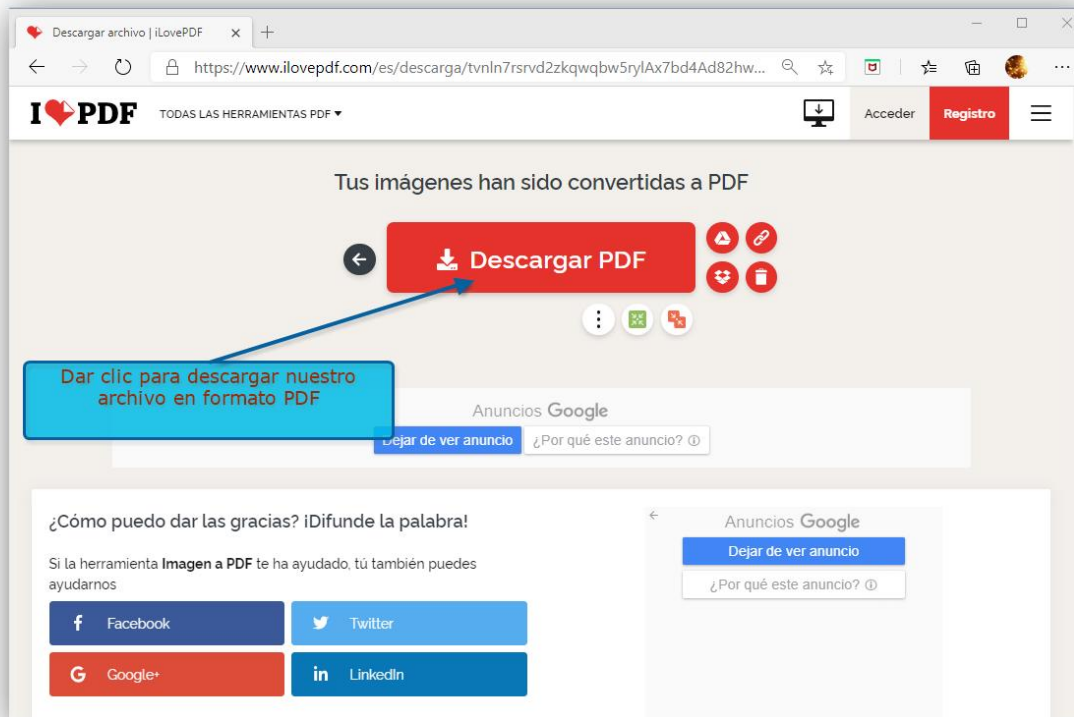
Descargar archivo | iLovePDF

https://www.ilovepdf.com/es/descarga/tvnln7rsrvd2zkqwqbw5rylAx7bd4Ad82hw...

I❤PDF TODAS LAS HERRAMIENTAS PDF ▾

Acceder Registro

Tus imágenes han sido convertidas a PDF

Descargar PDF

Dar clic para descargar nuestro archivo en formato PDF

Anuncios Google
Dejar de ver anuncio ¿Por qué este anuncio? ⓘ

¿Cómo puedo dar las gracias? ¡Difunde la palabra!

Si la herramienta **Imagen a PDF** te ha ayudado, tú también puedes ayudarnos

Facebook
Twitter
Google+
LinkedIn

Anuncios Google
Dejar de ver anuncio
¿Por qué este anuncio? ⓘ